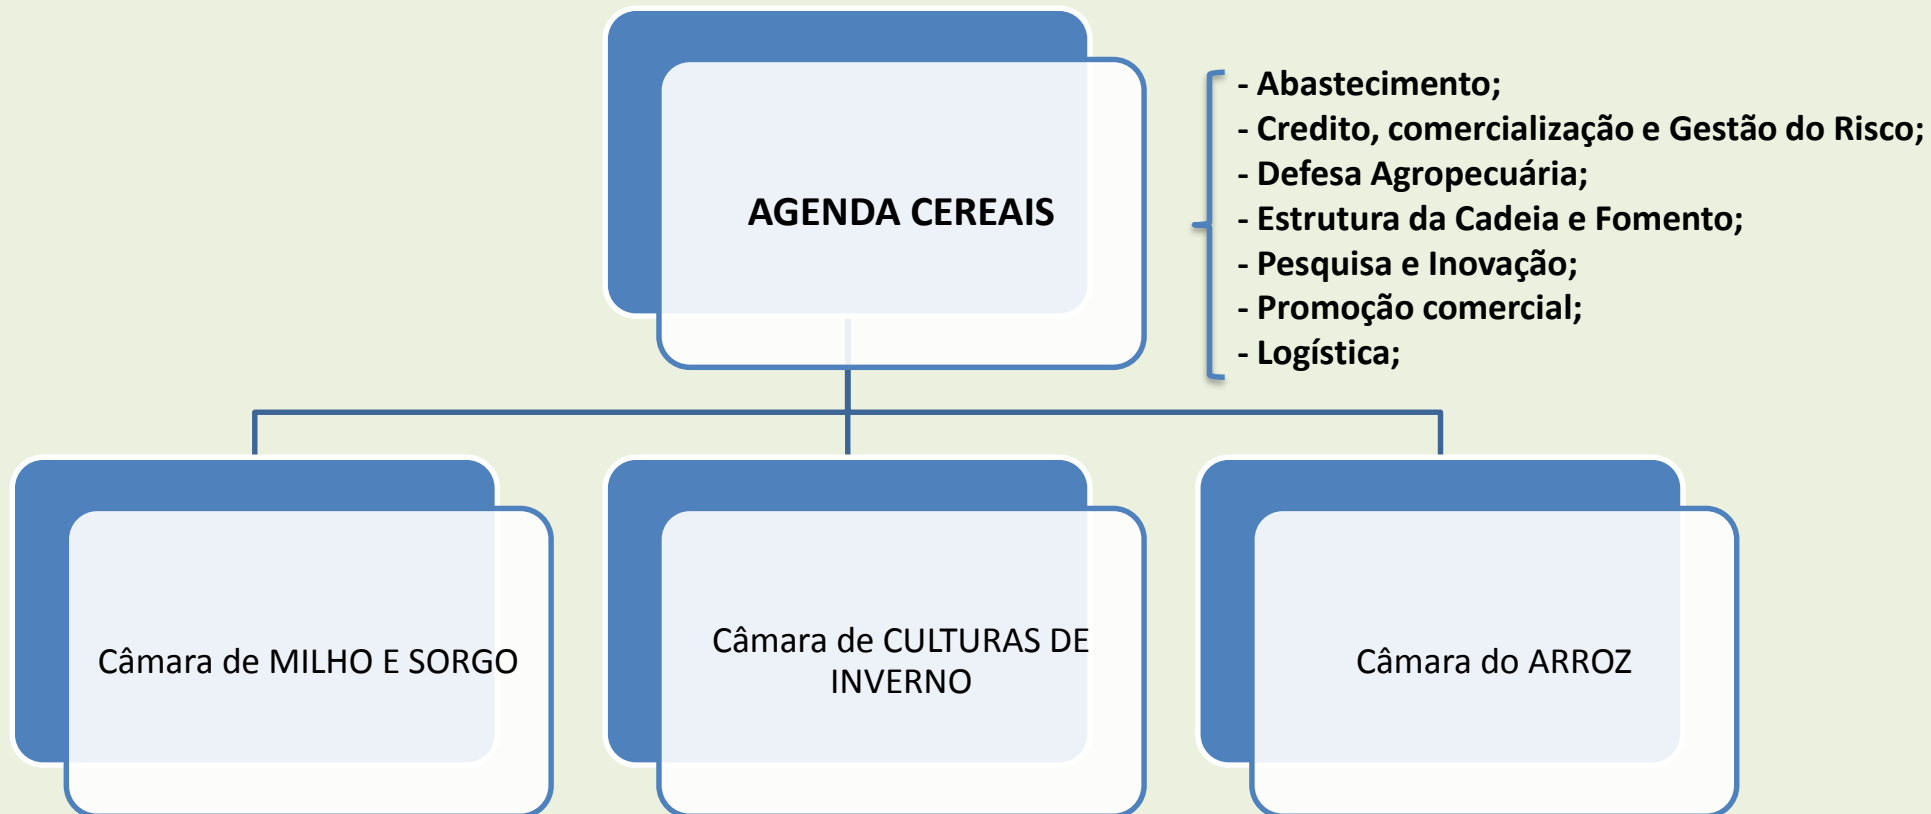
AGENDA CEREAIS

- Abastecimento;
- Credito, comercialização e Gestão do Risco;
- Defesa Agropecuária;
- Estrutura da Cadeia e Fomento;
- Pesquisa e Inovação;
- Promoção comercial;
- Logística;

Câmara de MILHO E SORGO

Câmara de CULTURAS DE INVERNO

Câmara do ARROZ